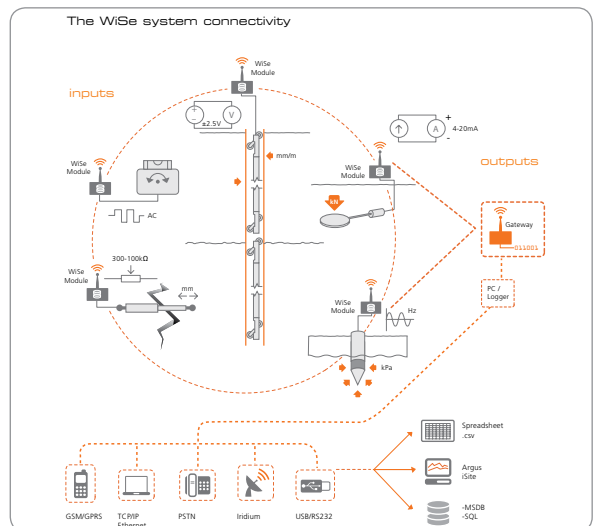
The WiSe system connectivity

inputs

outputs

WiSe Module

±2.5V

V

A

+

-

4-20mA

mm/m

WiSe Module

WiSe Module

AC

kN

Gateway

011001

300-100kΩ

WiSe Module

mm

PC / Logger

WiSe Module

Hz

kPa

Spreadsheet .csv

Argus iSite

-MSDB -SQL

GSM/GPRS

TCP/IP Ethernet

PSTN

Iridium

USB/RS232